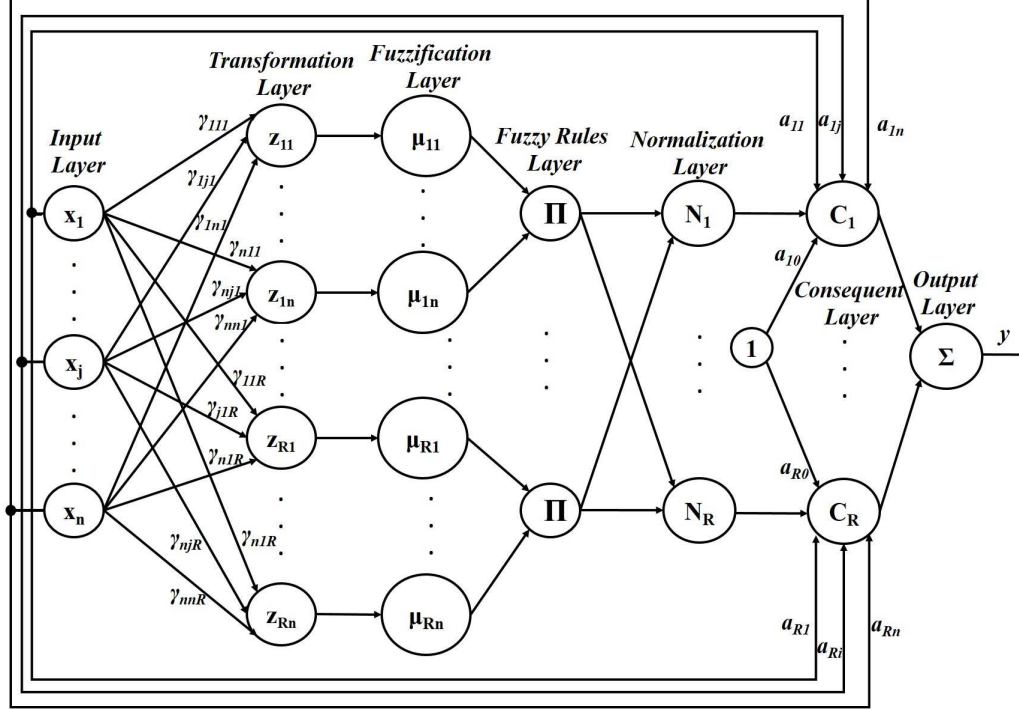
Transformation Layer

Fuzzification Layer

Input Layer

Fuzzy Rules Layer

Normalization Layer

Consequent Layer

Output Layer

$x_1$

$x_j$

$x_n$

$\gamma_{111}$

$\gamma_{1j1}$

$\gamma_{1n1}$

$\gamma_{n11}$

$\gamma_{nj1}$

$\gamma_{nn1}$

$\gamma_{11R}$

$\gamma_{j1R}$

$\gamma_{n1R}$

$\gamma_{njR}$

$\gamma_{n1R}$

$\gamma_{nnR}$

$z_{11}$

$z_{1n}$

$z_{R1}$

$z_{Rn}$

$\mu_{11}$

$\mu_{1n}$

$\mu_{R1}$

$\mu_{Rn}$

$\Pi$

$\Pi$

$N_1$

$N_R$

1

$a_{11}$

$a_{1j}$

$a_{1n}$

$a_{10}$

$a_{R0}$

$C_1$

$C_R$

$\Sigma$

$y$

$a_{R1}$

$a_{Ri}$

$a_{Rn}$